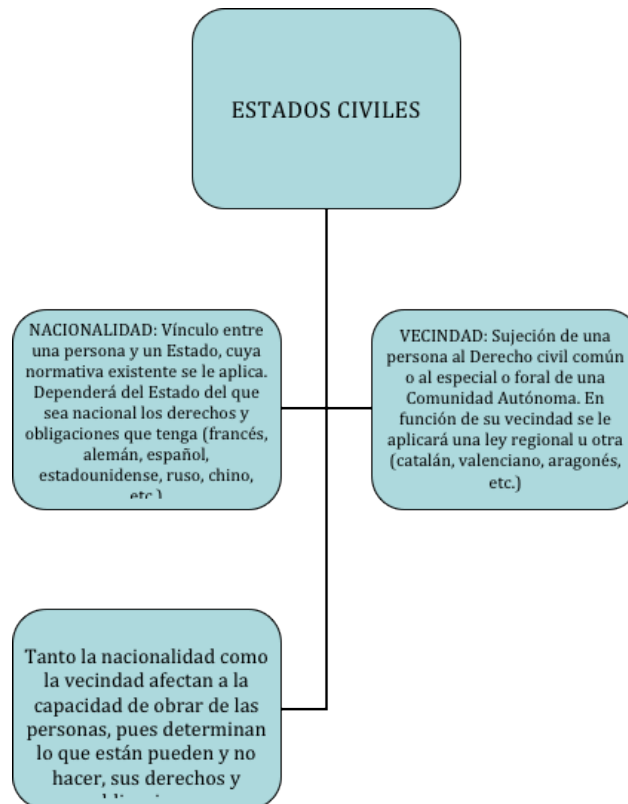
ESTADOS CIVILES

NACIONALIDAD: Vínculo entre una persona y un Estado, cuya normativa existente se le aplica. Dependerá del Estado del que sea nacional los derechos y obligaciones que tenga (francés, alemán, español, estadounidense, ruso, chino, etc.)

VECINDAD: Sujeción de una persona al Derecho civil común o al especial o foral de una Comunidad Autónoma. En función de su vecindad se le aplicará una ley regional u otra (catalán, valenciano, aragonés, etc.)

Tanto la nacionalidad como la vecindad afectan a la capacidad de obrar de las personas, pues determinan lo que están pueden y no hacer, sus derechos y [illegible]